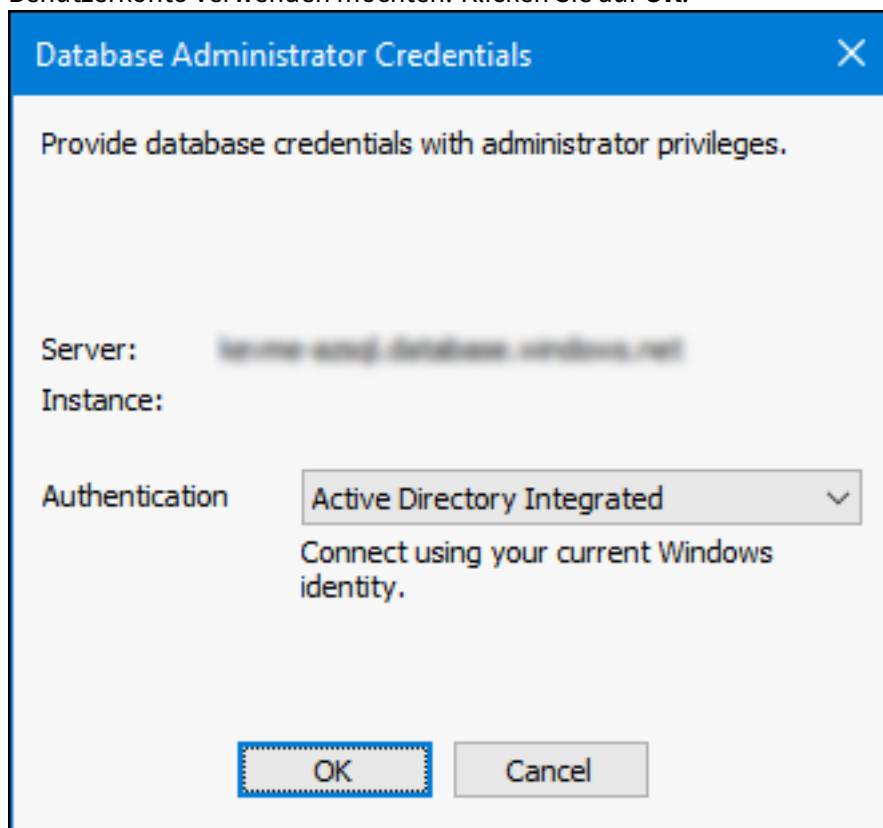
Benutzerkonto verwenden möchten. Klicken Sie auf OK.

Database Administrator Credentials

Provide database credentials with administrator privileges.

Server: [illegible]
Instance:

Authentication Active Directory Integrated

Connect using your current Windows identity.

OK Cancel